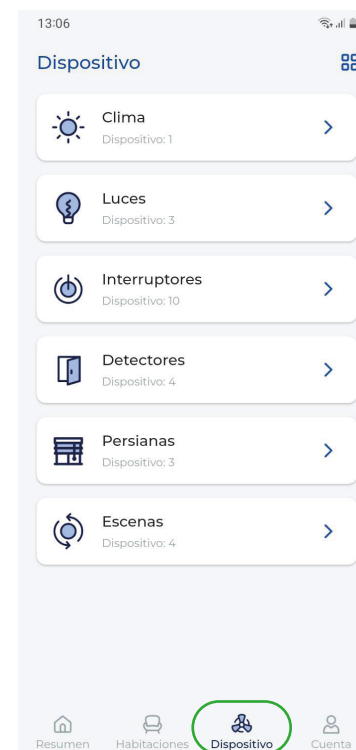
13:06

Dispositivo

Clima
Dispositivo: 1

Luces
Dispositivo: 3

Interruptores
Dispositivo: 10

Detectores
Dispositivo: 4

Persianas
Dispositivo: 3

Escenas
Dispositivo: 4

Resumen
Habitaciones
Dispositivo
Cuenta